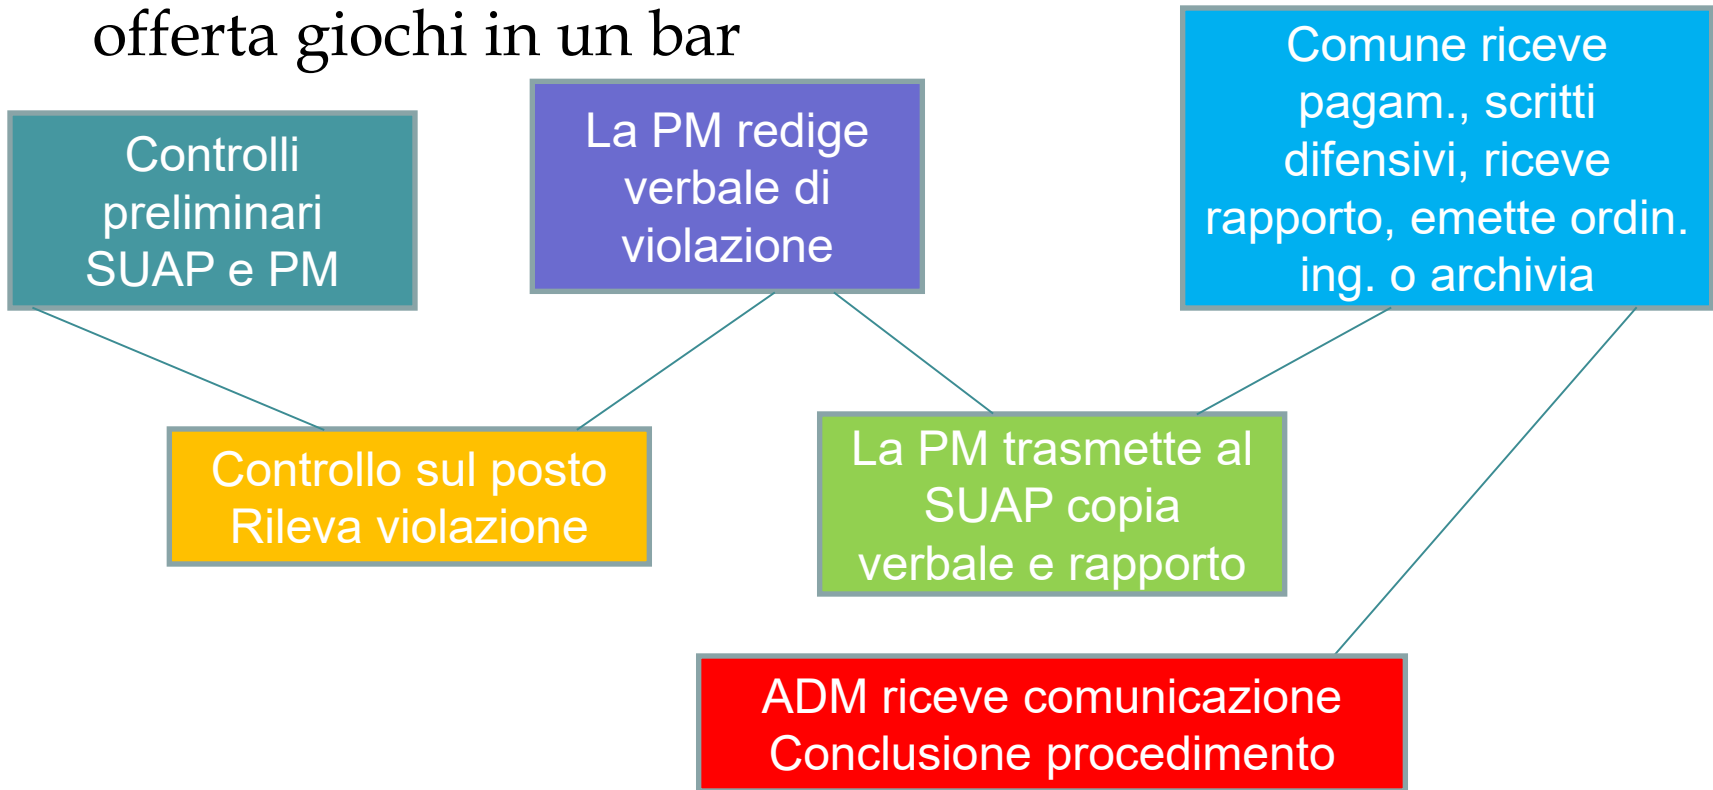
offerta giochi in un bar

Controlli preliminari SUAP e PM

La PM redige verbale di violazione

Comune riceve pagam., scritti difensivi, riceve rapporto, emette ordin. ing. o archivia

Controllo sul posto
Rileva violazione

La PM trasmette al SUAP copia verbale e rapporto

ADM riceve comunicazione
Conclusione procedimento